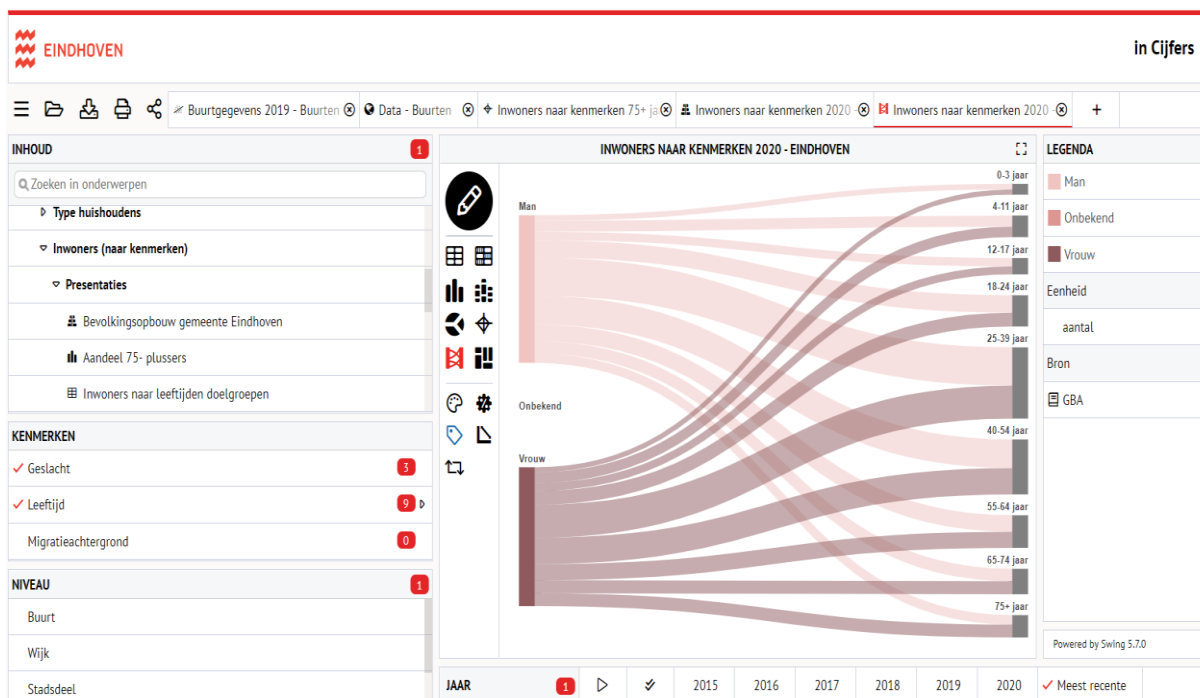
EINDHOVEN

in Cijfers

Buurtgegevens 2019 - Buurten
Data - Buurten
Inwoners naar kenmerken 75+ ja
Inwoners naar kenmerken 2020
Inwoners naar kenmerken 2020
+

INHOUD 1

Zoeken in onderwerpen

Type huishoudens
Inwoners (naar kenmerken)
Presentaties
Bevolkingsopbouw gemeente Eindhoven
Aandeel 75- plussers
Inwoners naar leeftijden doelgroepen

KENMERKEN
Geslacht 3
Leeftijd 9
Migratieachtergrond 0

NIVEAU 1
Buurt
Wijk
Stadsdeel

INWONERS NAAR KENMERKEN 2020 - EINDHOVEN

Man
Onbekend
Vrouw

0-3 jaar
4-11 jaar
12-17 jaar
18-24 jaar
25-39 jaar
40-54 jaar
55-64 jaar
65-74 jaar
75+ jaar

LEGENDA
Man
Onbekend
Vrouw
Eenheid
aantal
Bron
GBA

Powered by Swing 5.7.0

JAAR 1
2015
2016
2017
2018
2019
2020
Meest recente